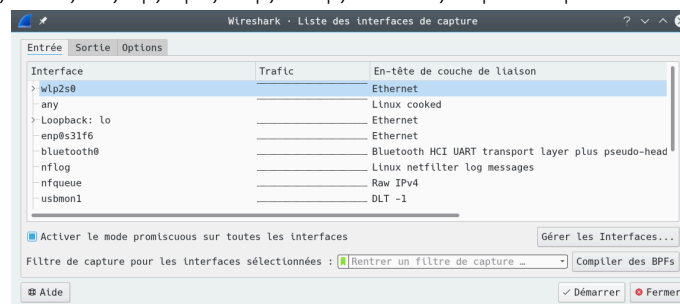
Wireshark · Liste des interfaces de capture

Entrée | Sortie | Options

| Interface | Trafic | En-tête de couche de liaison |
|---|---|---|
| > wlp2s0 | | Ethernet |
| any | | Linux cooked |
| > Loopback: lo | | Ethernet |
| enp0s31f6 | | Ethernet |
| bluetooth0 | | Bluetooth HCI UART transport layer plus pseudo-head |
| nflog | | Linux netfilter log messages |
| nfqueue | | Raw IPv4 |
| usbmon1 | | DLT -1 |

Activer le mode promiscuous sur toutes les interfaces

Gérer les Interfaces...

Filtre de capture pour les interfaces sélectionnées : Rentrer un filtre de capture …

Compiler des BPFs

Aide

Démarrer

Fermer